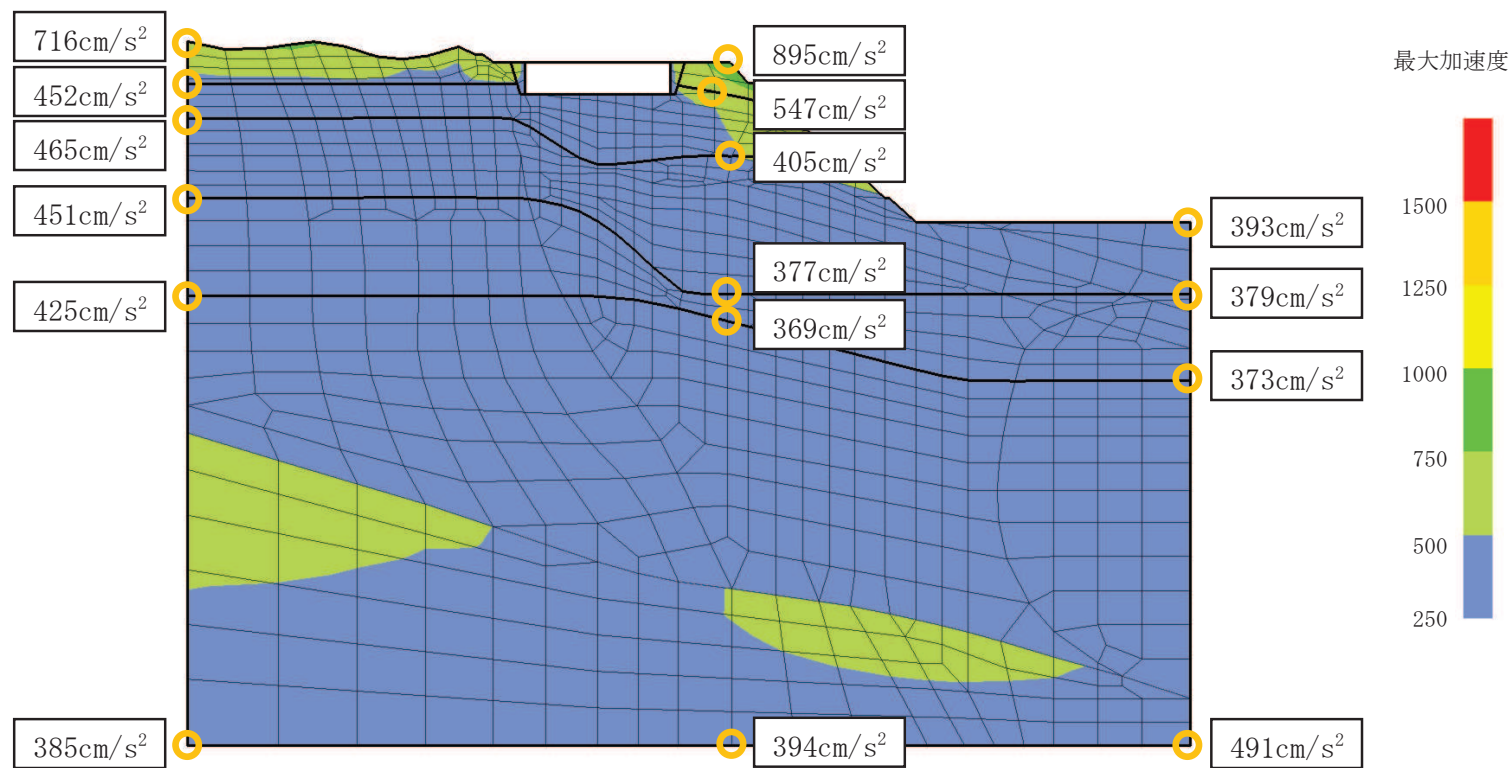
716cm/s$^2$

452cm/s$^2$

465cm/s$^2$

451cm/s$^2$

425cm/s$^2$

895cm/s$^2$

547cm/s$^2$

405cm/s$^2$

377cm/s$^2$

369cm/s$^2$

393cm/s$^2$

379cm/s$^2$

373cm/s$^2$

385cm/s$^2$

394cm/s$^2$

491cm/s$^2$

最大加速度

1500

1250

1000

750

500

250